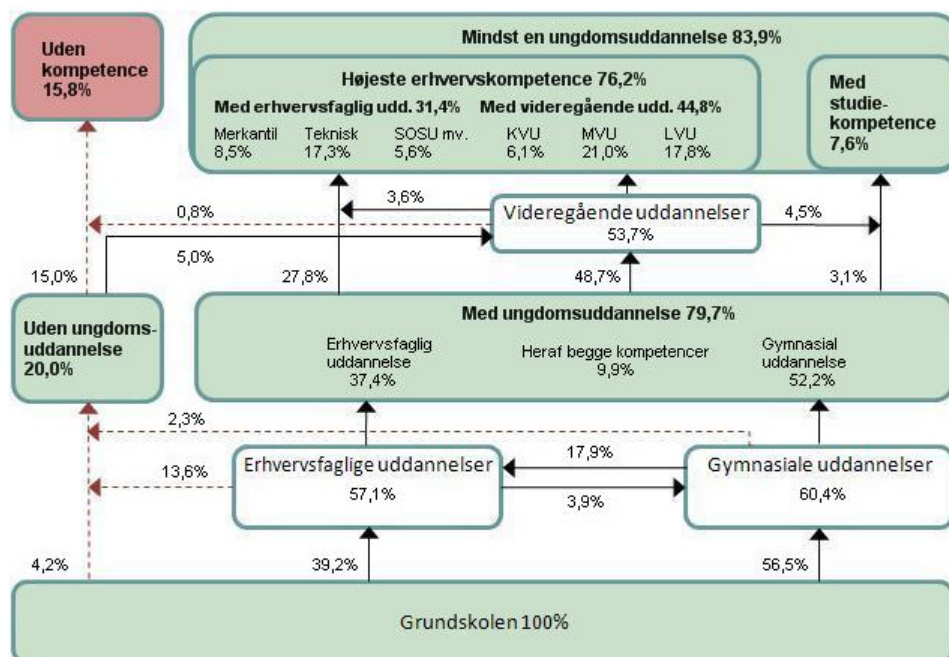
Uden kompetence 15,8%

Mindst en ungdomsuddannelse 83,9%

Højeste erhvervskompetence 76,2%

Med erhvervsfaglig udd. 31,4%

Med videregående udd. 44,8%

Merkantil 8,5%

Teknisk 17,3%

SOSU mv. 5,6%

KVU 6,1%

MVU 21,0%

LVU 17,8%

Med studie-kompetence 7,6%

3,6%

0,8%

Videregående uddannelser 53,7%

4,5%

5,0%

15,0%

27,8%

48,7%

3,1%

Uden ungdoms-uddannelse 20,0%

Med ungdomsuddannelse 79,7%

Erhvervsfaglig uddannelse 37,4%

Heraf begge kompetencer 9,9%

Gymnasial uddannelse 52,2%

2,3%

13,6%

Erhvervsfaglige uddannelser 57,1%

17,9%

3,9%

Gymnasiale uddannelser 60,4%

4,2%

39,2%

56,5%

Grundskolen 100%